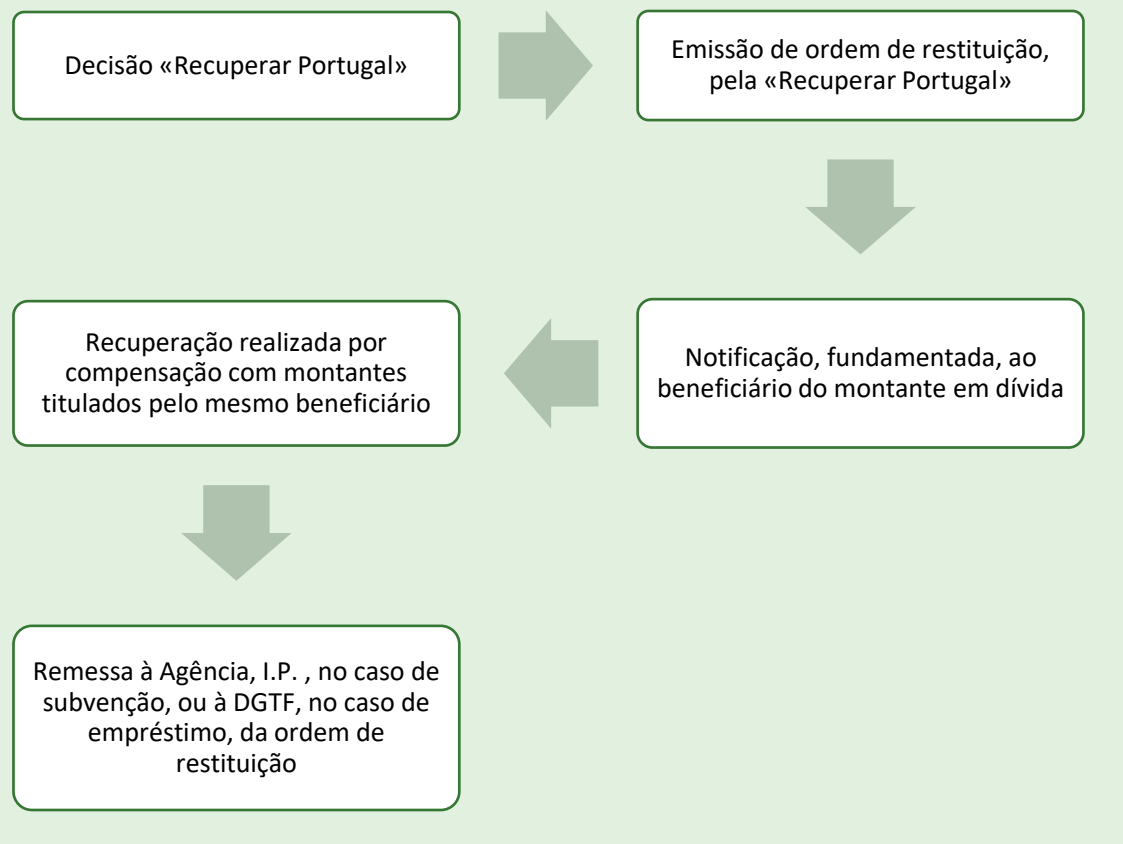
Decisão «Recuperar Portugal»

Emissão de ordem de restituição, pela «Recuperar Portugal»

Notificação, fundamentada, ao beneficiário do montante em dívida

Recuperação realizada por compensação com montantes titulados pelo mesmo beneficiário

Remessa à Agência, I.P. , no caso de subvenção, ou à DGTF, no caso de empréstimo, da ordem de restituição